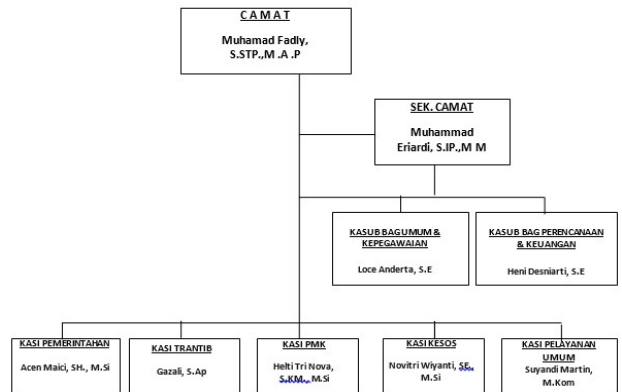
C A M A T
Muhamad Fadly, S.STP.,M .A .P

SEK. CAMAT
Muhammad Eriardi, S.IP.,M M

KASUB BAGUMUM & KEPEGAWAIAN
Loce Anderta, S.E

KASUB BAG PERENCANAAN & KEUANGAN
Heni Desniarti, S.E

KASI PEMERINTAHAN
Acen Maici, SH., M.Si

KASI TRANTIB
Gazali, S.Ap

KASI PMK
Helti Tri Nova, S.KM., M.Si

KASI KESOS
Novitri Wiyanti, SE., M.Si

KASI PELAYANAN UMUM
Suyandi Martin, M.Kom